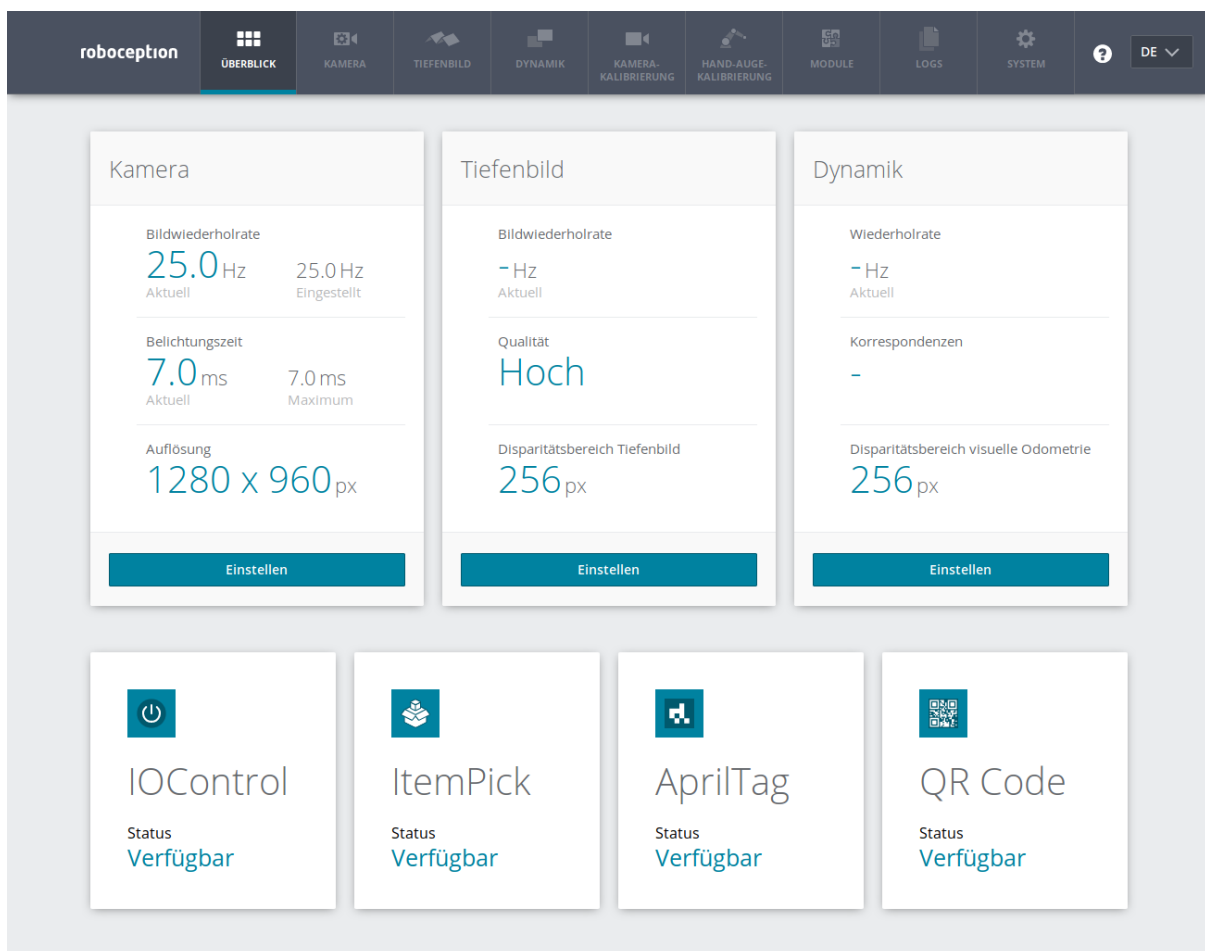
roboception

ÜBERBLICK | KAMERA | TIEFENBILD | DYNAMIK | KAMERA-KALIBRIERUNG | HAND-AUGE-KALIBRIERUNG | MODULE | LOGS | SYSTEM

DE

Kamera

Bildwiederholrate
25.0 Hz
Aktuell
25.0 Hz
Eingestellt

Belichtungszeit
7.0 ms
Aktuell
7.0 ms
Maximum

Auflösung
1280 x 960 px

Einstellen

Tiefenbild

Bildwiederholrate
- Hz
Aktuell

Qualität
Hoch

Disparitätsbereich Tiefenbild
256 px

Einstellen

Dynamik

Wiederholrate
- Hz
Aktuell

Korrespondenzen
-

Disparitätsbereich visuelle Odometrie
256 px

Einstellen

IOControl
Status
Verfügbar

ItemPick
Status
Verfügbar

AprilTag
Status
Verfügbar

QR Code
Status
Verfügbar